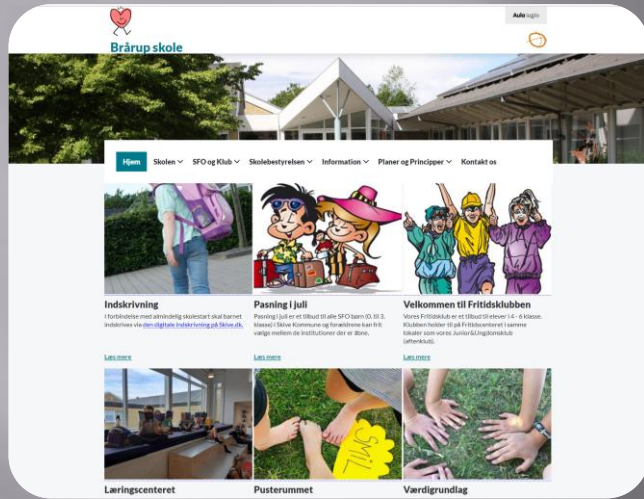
Bårup skole

Aula login

Hjem Skolen SFO og Klub Skolebestyrelsen Information Planer og Principper Kontakt os

Indskrivning
I forbindelse med almindelig skolestart skal barnet indskrives via den digitale indskrivning på Skive.dk.

Læs mere

Pasning i juli
Pasning i juli er et tilbud til alle SFO børn (0. til 3. klasse) i Skive Kommune og forældrene kan frit vælge mellem de institutioner der er åbne.

Læs mere

Velkommen til Fritidsklubben
Vores Fritidsklub er et tilbud til elever i 4 - 6 klasse. Klubben holder til på Fritidscenteret i samme lokaler som vores Junior&Ungdomsklub (aftenklub).

Læs mere

Læringscenteret

Pusterummet

Værdigrundlag